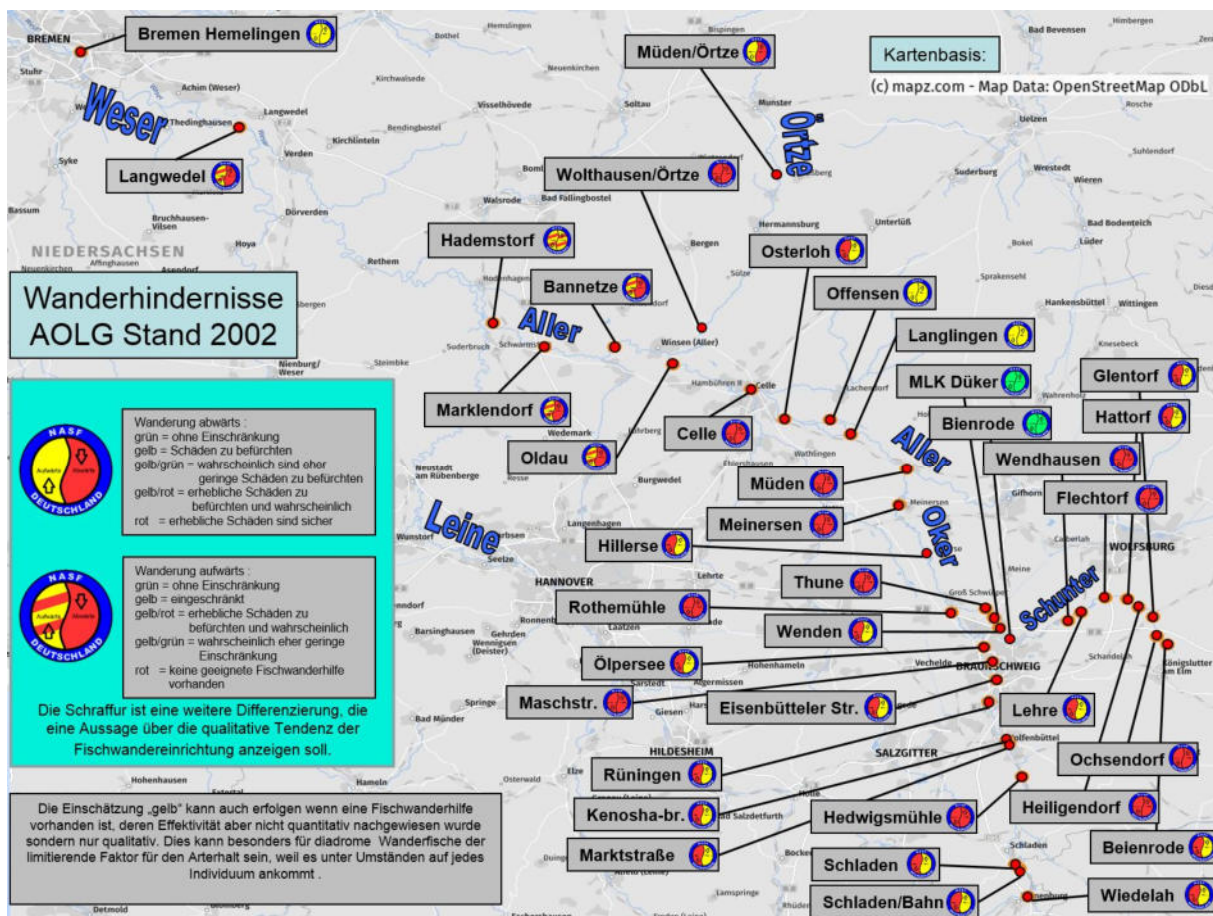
Bremen Hemelingen

Müden/Örtze

Kartenbasis:

(c) mapz.com - Map Data: OpenStreetMap ODbL

Weser

Örtze

Langwedel

Wolthausen/Örtze

NIEDERSACHSEN

Hademstorf

Osterloh

Bannetze

Offensen

Wanderhindernisse AOLG Stand 2002

Aller

Langlingen

MLK Düker

Glentorf

Marklendorf

Bienrode

Hattorf

Celle

Oldau

Aller

Wendhausen

Müden

Flechtorf

Meinersen

Oker

Leine

Hillerse

Thune

Schunter

Rothemühle

Wenden

Ölpersee

Maschstr.

Eisenbütteler Str.

Lehre

Ochsendorf

Rüningen

Kenosha-br.

Hedwigsmühle

Heiligendorf

Marktstraße

Schladen

Beienrode

Schladen/Bahn

Wiedelah

NASF Abwärts Aufwärts DEUTSCHLAND

Wanderung abwärts :
grün = ohne Einschränkung
gelb = Schäden zu befürchten
gelb/grün = wahrscheinlich sind eher geringe Schäden zu befürchten
gelb/rot = erhebliche Schäden zu befürchten und wahrscheinlich
rot = erhebliche Schäden sind sicher

NASF Aufwärts Abwärts DEUTSCHLAND

Wanderung aufwärts :
grün = ohne Einschränkung
gelb = eingeschränkt
gelb/rot = erhebliche Schäden zu befürchten und wahrscheinlich
gelb/grün = wahrscheinlich eher geringe Einschränkung
rot = keine geeignete Fischwanderhilfe vorhanden

Die Schraffur ist eine weitere Differenzierung, die eine Aussage über die qualitative Tendenz der Fischwandereinrichtung anzeigen soll.

Die Einschätzung „gelb" kann auch erfolgen wenn eine Fischwanderhilfe vorhanden ist, deren Effektivität aber nicht quantitativ nachgewiesen wurde sondern nur qualitativ. Dies kann besonders für diadrome Wanderfische der limitierende Faktor für den Arterhalt sein, weil es unter Umständen auf jedes Individuum ankommt .